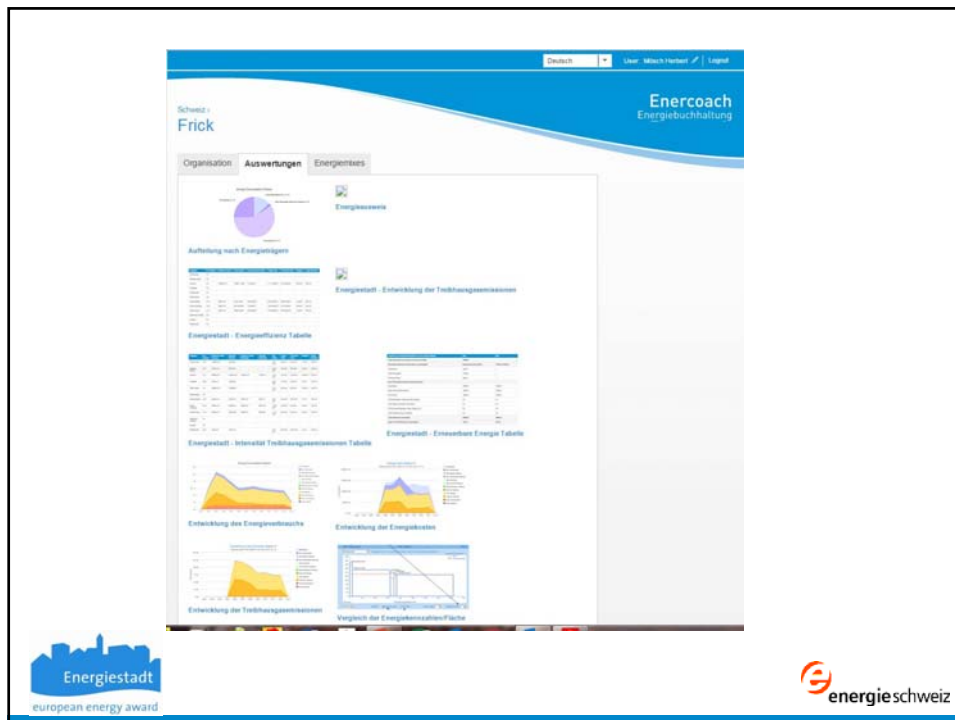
Deutsch User: Mitsch Herbert Logout

Schweiz >
Frick

Enercoach
Energiebuchhaltung

Organisation | Auswertungen | Energiemixes

Energieausweis

Aufteilung nach Energieträgern

Energiestadt - Entwicklung der Treibhausgasemissionen

Energiestadt - Energieeffizienz Tabelle

Energiestadt - Intensität Treibhausgasemissionen Tabelle

Energiestadt - Erneuerbare Energie Tabelle

Entwicklung des Energieverbrauchs

Entwicklung der Energiekosten

Entwicklung der Treibhausgasemissionen

Vergleich der Energiekennzahlen/Fläche

Energiestadt
european energy award

energieschweiz